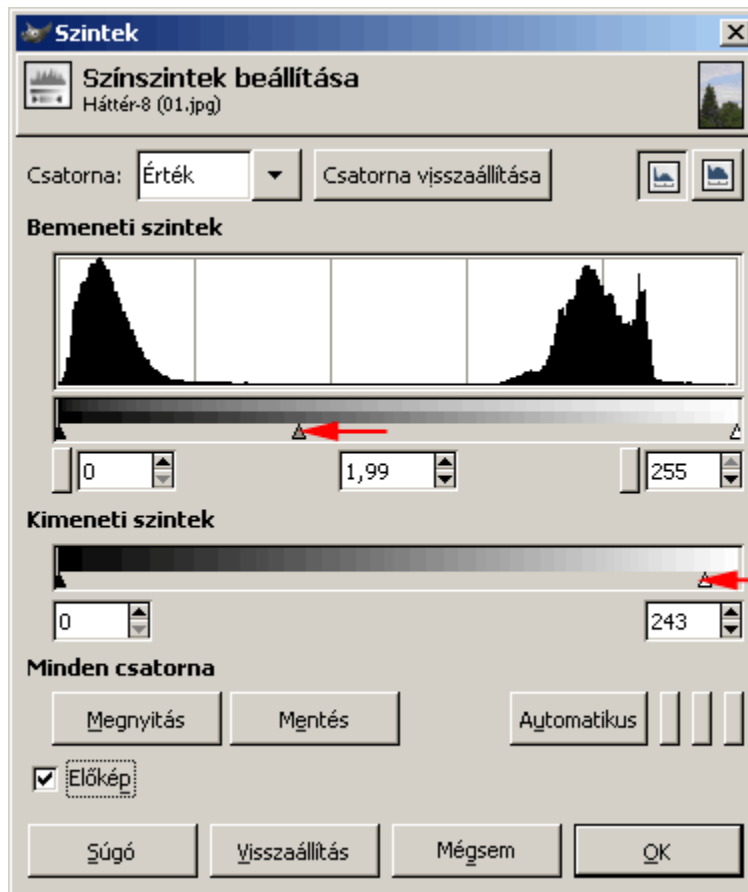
Szintek

Színszintek beállítása
Háttér-8 (01.jpg)

Csatorna: Érték Csatorna visszaállítása

Bemeneti szintek

0 1,99 255

Kimeneti szintek

0 243

Minden csatorna

Megnyitás Mentés Automatikus

Előkép

Súgó Visszaállítás Mégsem OK